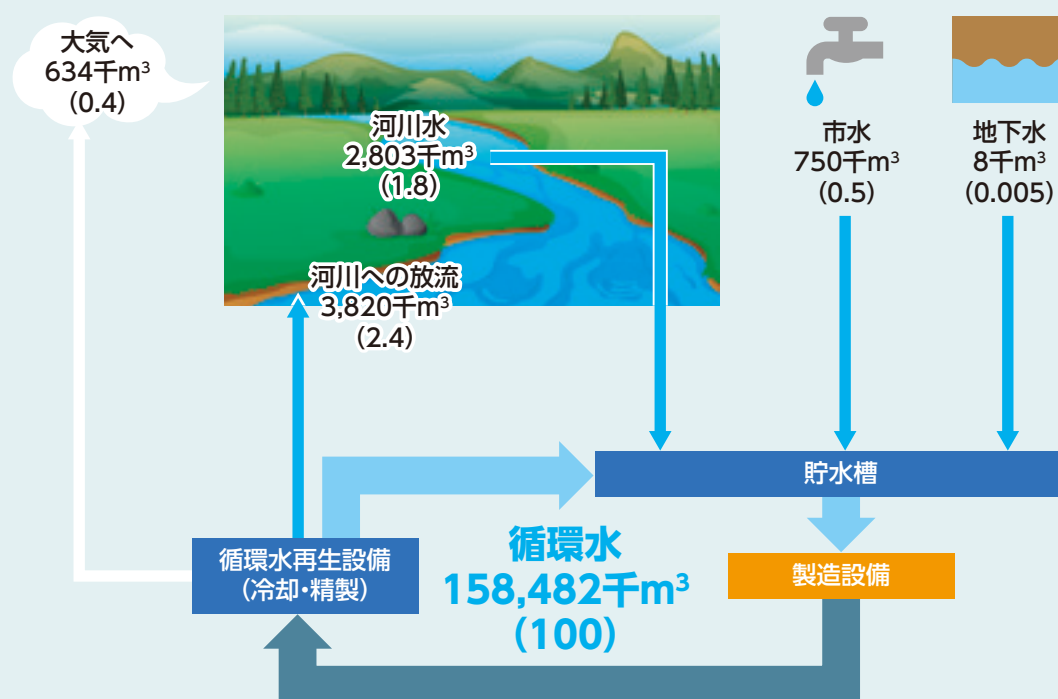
大気へ
634千$m^3$
(0.4)

河川水
2,803千$m^3$
(1.8)

河川への放流
3,820千$m^3$
(2.4)

市水
750千$m^3$
(0.5)

地下水
8千$m^3$
(0.005)

貯水槽

循環水再生設備
(冷却・精製)

循環水
158,482千$m^3$
(100)

製造設備